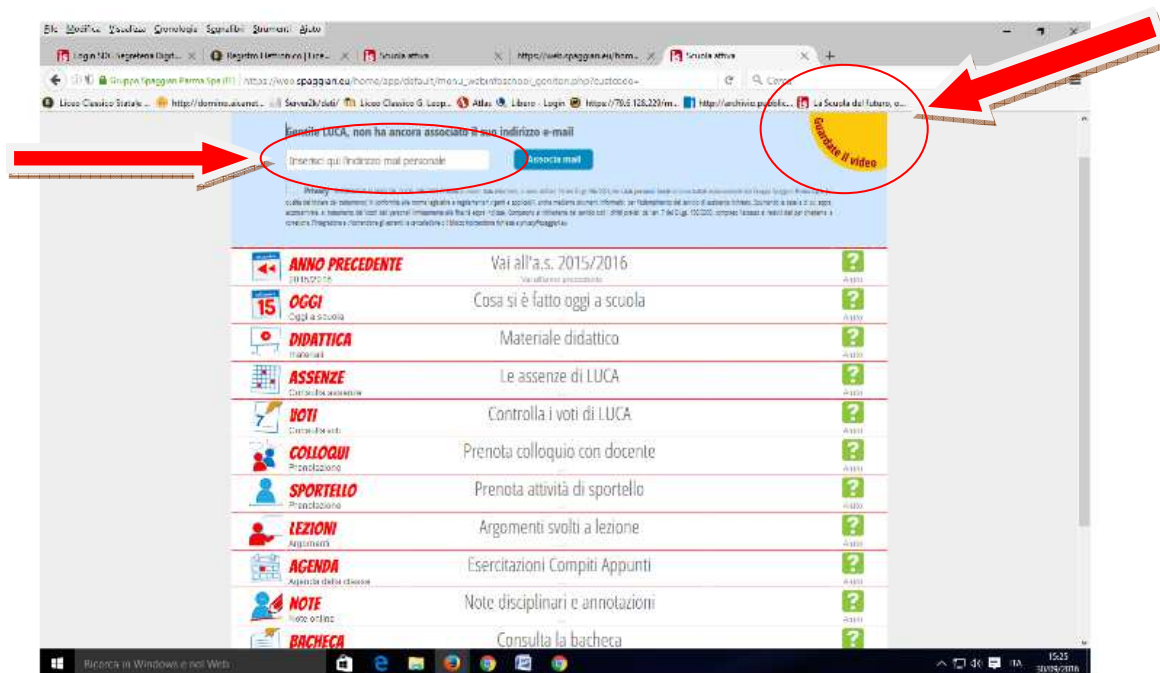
File Modifica Visualizza Cronologia Segnalibri Strumenti Aiuto

Login 3.0: Segreteria Digit... | Registro Elettronico | Lice... | Scuola attiva | https://web.spaggiari.eu/hom... | Scuola attiva

Gruppo Spaggiari Parma SpA (IT) | https://web.spaggiari.eu/home/app/default/menu_webinfoschool_genitori.php?custcode=

Liceo Classico Statale ... | http://dominio.aicomet... | Server2k/dati/ | Liceo Classico G. Leop... | Atlas | Libero - Login | https://79.5.128.229/m... | http://archivio.pubblic... | La Scuola del futuro, o...

Gentile LUCA, non ha ancora associato il suo indirizzo e-mail

Inserisci qui l'indirizzo mail personale

Associa mail

Guardate il video

Privacy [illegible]

ANNO PRECEDENTE
2015/2016
Vai all'a.s. 2015/2016
Vai all'anno precedente
Aiuto

15 OGGI
Oggi a scuola
Cosa si è fatto oggi a scuola
Aiuto

DIDATTICA
Materiali
Materiale didattico
Aiuto

ASSENZE
Controllo assenze
Le assenze di LUCA
Aiuto

VOTI
Controllo voti
Controlla i voti di LUCA
Aiuto

COLLOQUI
Prenotazione
Prenota colloquio con docente
Aiuto

SPORTELLO
Prenotazione
Prenota attività di sportello
Aiuto

LEZIONI
Argomenti
Argomenti svolti a lezione
Aiuto

AGENDA
Agenda della classe
Esercitazioni Compiti Appunti
Aiuto

NOTE
Note online
Note disciplinari e annotazioni
Aiuto

BACHECA
Consulta la bacheca

Ricerca in Windows e nel Web

ITA 15:25 30/09/2016